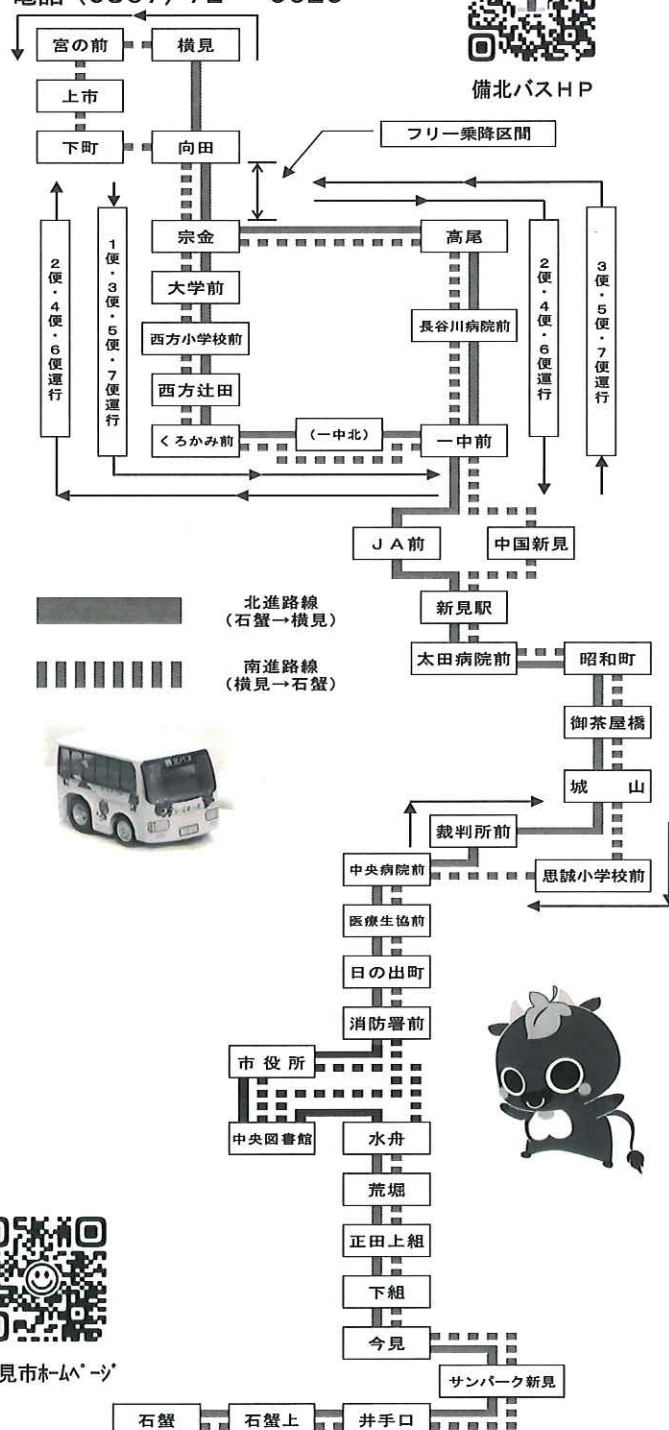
電話（0867）72－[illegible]

宮の前
横見
上市
下町
向田

備北バスＨＰ

フリー乗降区間

2便・4便・6便運行

1便・3便・5便・7便運行

宗金
高尾
大学前
長谷川病院前
西方小学校前
西方辻田

2便・4便・6便運行

3便・5便・7便運行

くろかみ前
（一中北）
一中前

ＪＡ前
中国新見
新見駅

北進路線
（石蟹→横見）

南進路線
（横見→石蟹）

太田病院前
昭和町
御茶屋橋
城　山
裁判所前
中央病院前
思誠小学校前
医療生協前
日の出町
消防署前
市役所
中央図書館
水舟
荒堀
正田上組
下組
今見
サンパーク新見

見市ホームページ

石蟹
石蟹上
井手口